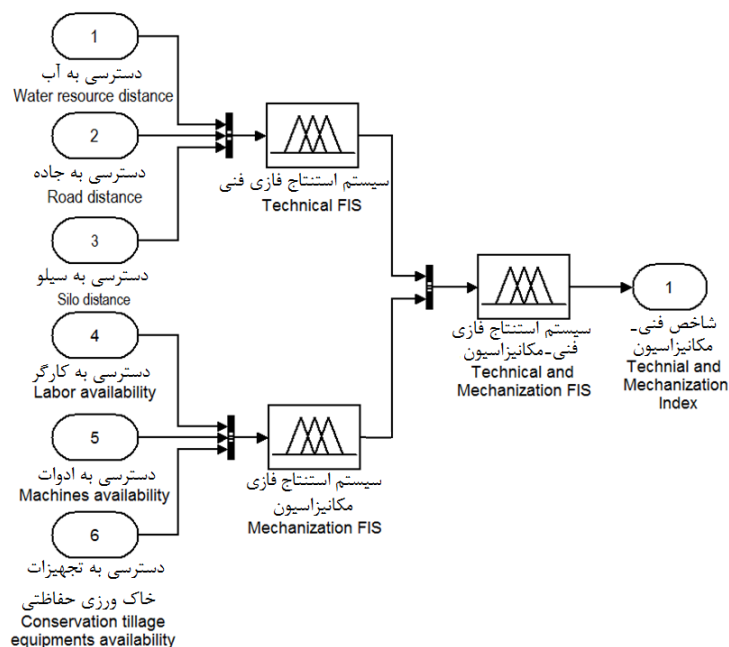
1
دسترسی به آب
Water resource distance

2
دسترسی به جاده
Road distance

3
دسترسی به سیلو
Silo distance

4
دسترسی به کارگر
Labor availability

5
دسترسی به ادوات
Machines availability

6
دسترسی به تجهیزات
خاک ورزی حفاظتی
Conservation tillage equipments availability

سیستم استنتاج فازی فنی
Technical FIS

سیستم استنتاج فازی
مکانیزاسیون
Mechanization FIS

سیستم استنتاج فازی
فنی-مکانیزاسیون
Technical and
Mechanization FIS

1
شاخص فنی-
مکانیزاسیون
Technial and
Mechanization
Index